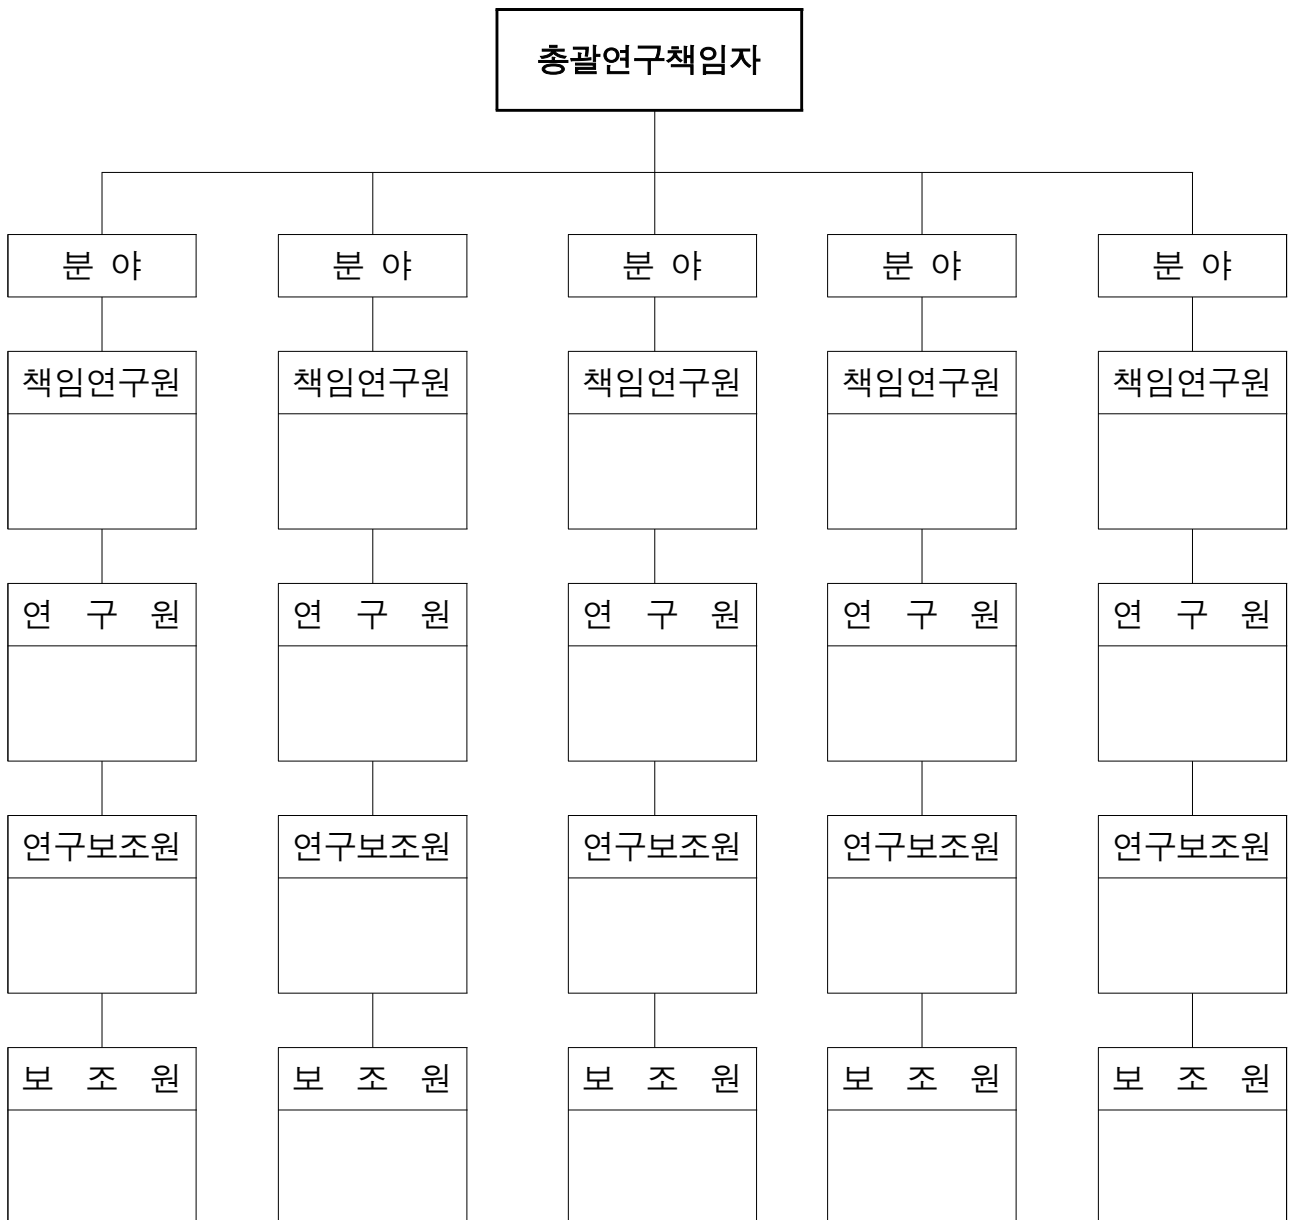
총괄연구책임자

분 야

책임연구원

연 구 원

연구보조원

보 조 원

분 야

책임연구원

연 구 원

연구보조원

보 조 원

분 야

책임연구원

연 구 원

연구보조원

보 조 원

분 야

책임연구원

연 구 원

연구보조원

보 조 원

분 야

책임연구원

연 구 원

연구보조원

보 조 원